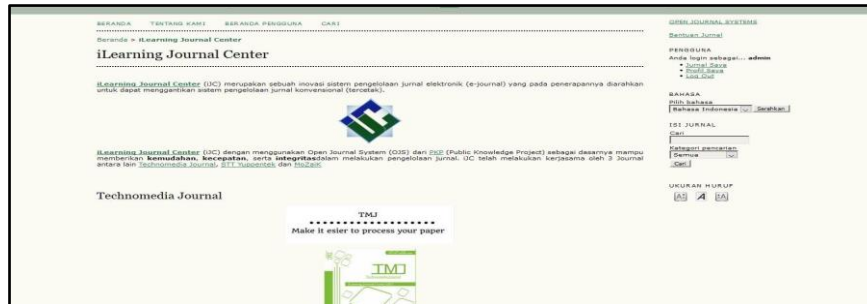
BERANDA TENTANG KAMI BERANDA PENGGUNA CARI

Beranda > iLearning Journal Center

iLearning Journal Center

iLearning Journal Center (IJC) merupakan sebuah inovasi sistem pengelolaan jurnal elektronik (e-journal) yang pada penerapannya diarahkan untuk dapat menggantikan sistem pengelolaan jurnal konvensional (tercetak).

iLearning Journal Center (IJC) dengan menggunakan Open Journal System (OJS) dan PKP (Public Knowledge Project) sebagai dasarnya mampu memberikan kemudahan, kecepatan, serta integritasdalam melakukan pengelolaan jurnal. IJC telah melakukan kerjasama oleh 3 Journal antara lain Technomedia Journal, STT Ruppentek dan MuZaiK.

Technomedia Journal

TMJ
Make it esier to process your paper

TMJ

OPEN JOURNAL SYSTEMS

Bantuan Jurnal

PENGGUNA
Anda login sebagai... admin
• Jurnal Saya
• Profil Saya
• Log Out

BAHASA
Pilih Bahasa
Bahasa Indonesia Serahkan

ISI JURNAL
Cari
Kategori pencarian
Semua
Cari

UKURAN HURUF
A A A